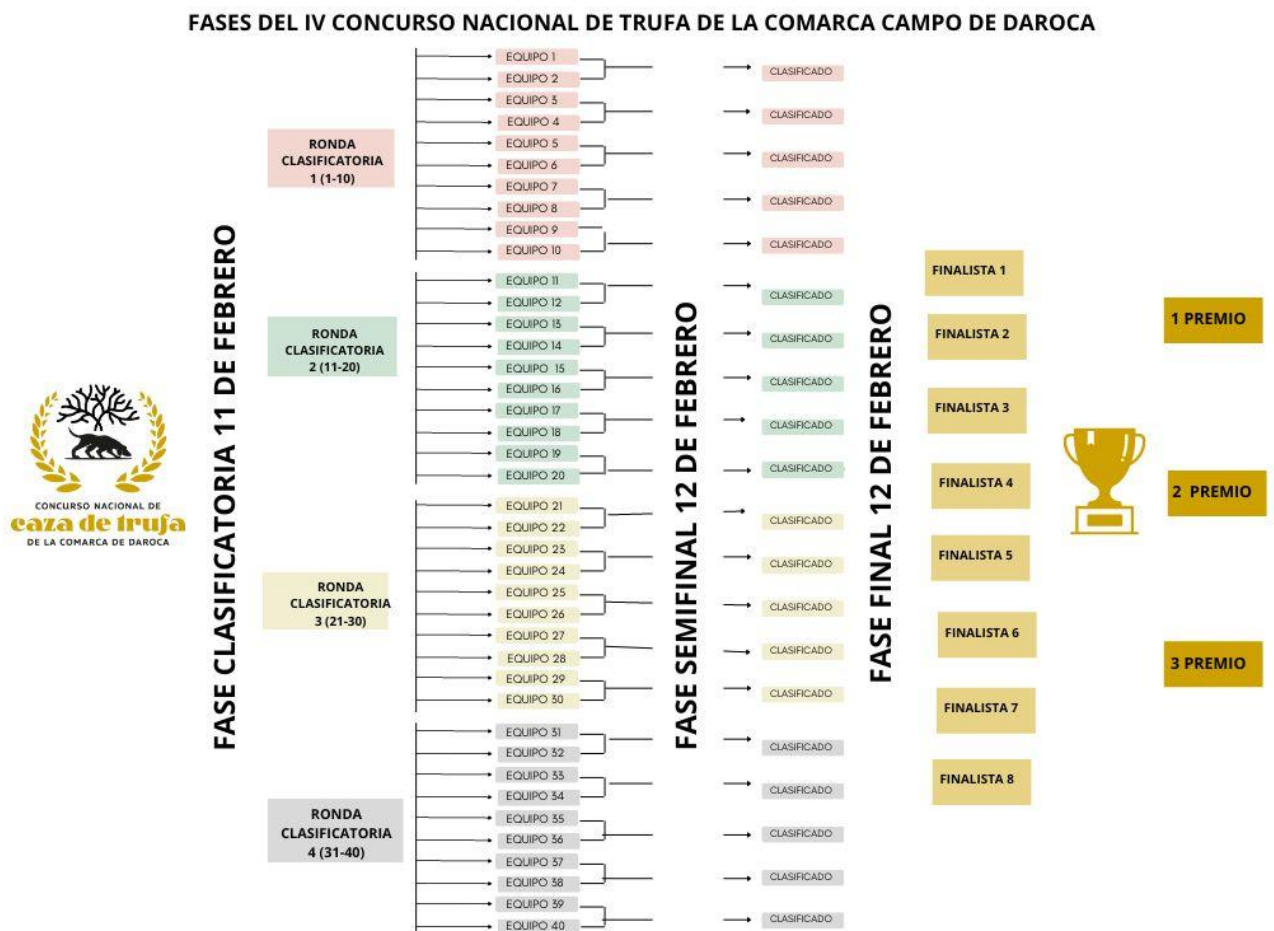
FASES DEL IV CONCURSO NACIONAL DE TRUFA DE LA COMARCA CAMPO DE DAROCA

CONCURSO NACIONAL DE
caza de trufa
DE LA COMARCA DE DAROCA

FASE CLASIFICATORIA 11 DE FEBRERO

RONDA CLASIFICATORIA 1 (1-10)

EQUIPO 1
EQUIPO 2
EQUIPO 3
EQUIPO 4
EQUIPO 5
EQUIPO 6
EQUIPO 7
EQUIPO 8
EQUIPO 9
EQUIPO 10

RONDA CLASIFICATORIA 2 (11-20)

EQUIPO 11
EQUIPO 12
EQUIPO 13
EQUIPO 14
EQUIPO 15
EQUIPO 16
EQUIPO 17
EQUIPO 18
EQUIPO 19
EQUIPO 20

RONDA CLASIFICATORIA 3 (21-30)

EQUIPO 21
EQUIPO 22
EQUIPO 23
EQUIPO 24
EQUIPO 25
EQUIPO 26
EQUIPO 27
EQUIPO 28
EQUIPO 29
EQUIPO 30

RONDA CLASIFICATORIA 4 (31-40)

EQUIPO 31
EQUIPO 32
EQUIPO 33
EQUIPO 34
EQUIPO 35
EQUIPO 36
EQUIPO 37
EQUIPO 38
EQUIPO 39
EQUIPO 40

FASE SEMIFINAL 12 DE FEBRERO

CLASIFICADO
CLASIFICADO
CLASIFICADO
CLASIFICADO
CLASIFICADO
CLASIFICADO
CLASIFICADO
CLASIFICADO
CLASIFICADO
CLASIFICADO
CLASIFICADO
CLASIFICADO
CLASIFICADO
CLASIFICADO
CLASIFICADO
CLASIFICADO
CLASIFICADO
CLASIFICADO
CLASIFICADO
CLASIFICADO

FASE FINAL 12 DE FEBRERO

FINALISTA 1
FINALISTA 2
FINALISTA 3
FINALISTA 4
FINALISTA 5
FINALISTA 6
FINALISTA 7
FINALISTA 8

1 PREMIO
2 PREMIO
3 PREMIO